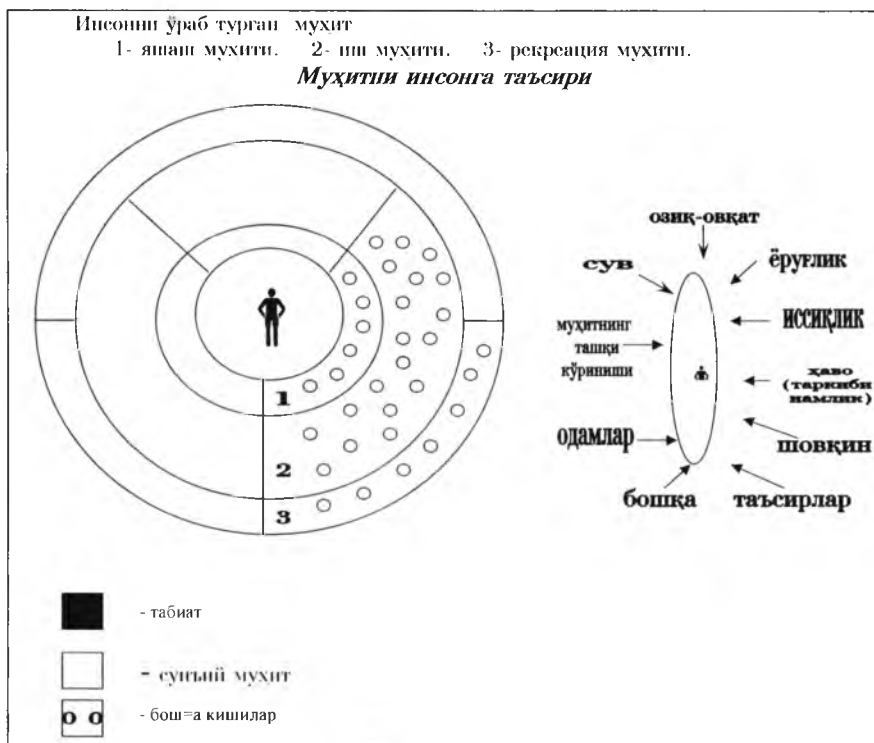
Инсонни ўраб турган мухит
1- яшаш мухити. 2- иш мухити. 3- рекреация мухити.
Муҳитни инсонга таъсири

1
2
3

озиқ-овқат
сув
ёруғлик
иссиқлик
муҳитнинг ташқи кўриниши
ҳаво (таркиби намлик)
одамлар
шовқин
бошқа
таъсирлар

- табиат
- сунъий мухит
- бош=а кишилар